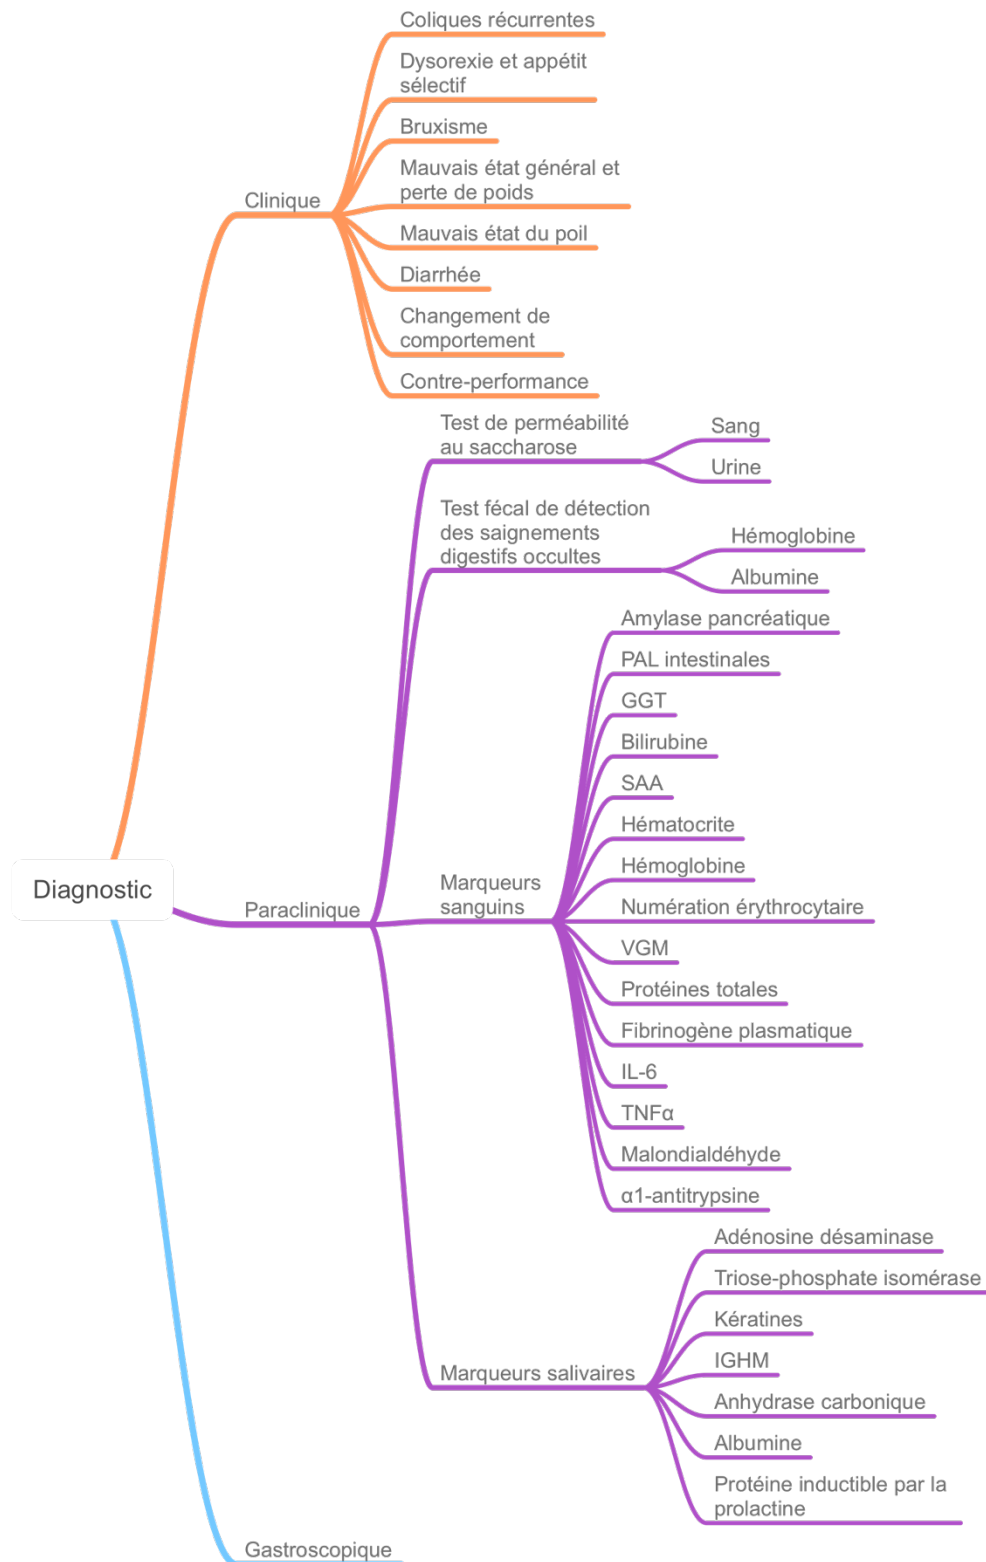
Diagnostic

Clinique

Coliques récurrentes

Dysorexie et appétit sélectif

Bruxisme

Mauvais état général et perte de poids

Mauvais état du poil

Diarrhée

Changement de comportement

Contre-performance

Paraclinique

Test de perméabilité au saccharose

Sang

Urine

Test fécal de détection des saignements digestifs occultes

Hémoglobine

Albumine

Marqueurs sanguins

Amylase pancréatique

PAL intestinales

GGT

Bilirubine

SAA

Hématocrite

Hémoglobine

Numération érythrocytaire

VGM

Protéines totales

Fibrinogène plasmatique

IL-6

TNFα

Malondialdéhyde

α1-antitrypsine

Marqueurs salivaires

Adénosine désaminase

Triose-phosphate isomérase

Kératines

IGHM

Anhydrase carbonique

Albumine

Protéine inductible par la prolactine

Gastroscopique